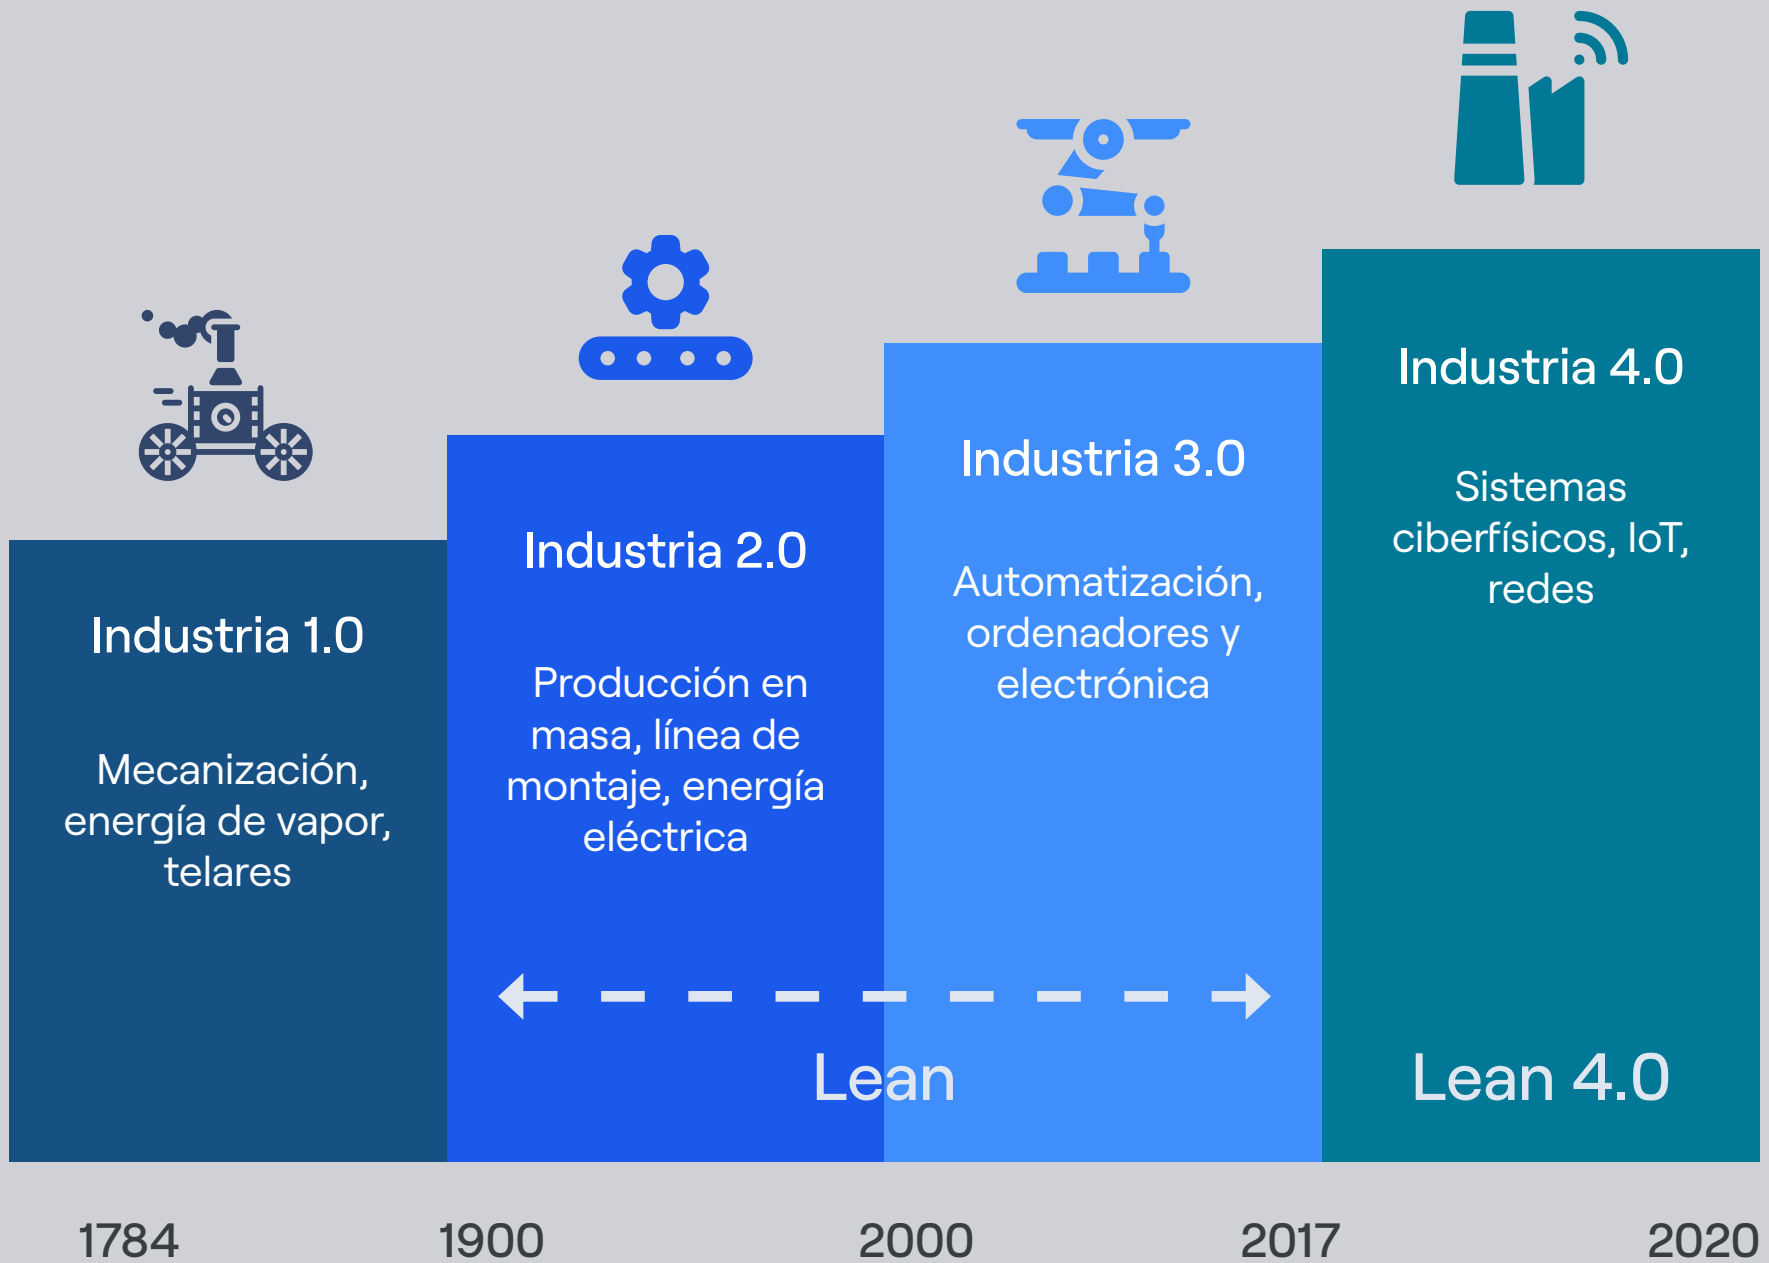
Industria 1.0

Mecanización, energía de vapor, telares

Industria 2.0

Producción en masa, línea de montaje, energía eléctrica

Industria 3.0

Automatización, ordenadores y electrónica

Industria 4.0

Sistemas ciberfísicos, IoT, redes

Lean

Lean 4.0

1784

1900

2000

2017

2020